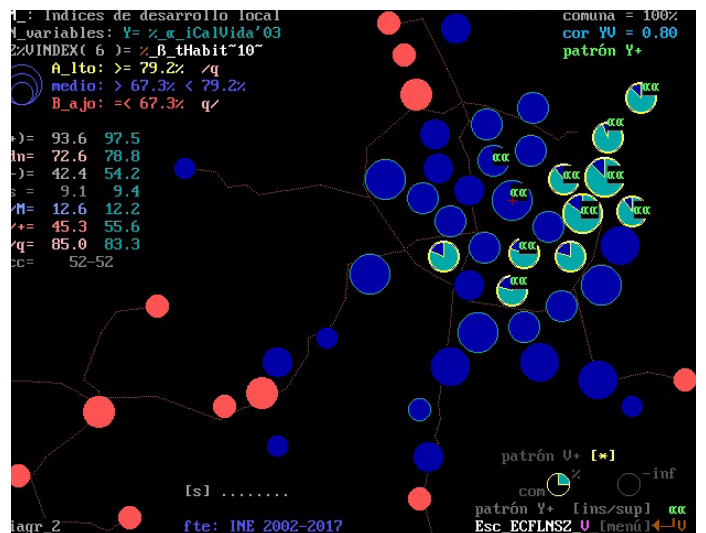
1_: Indices de desarrollo local
N_variables: Y= %_α_iCalVida'03
Z%VINDEX( 6 )= %_ß_tHabit~10~

A_lto: >= 79.2% ⁄q
medio: > 67.3% < 79.2%
B_ajo: =< 67.3% q⁄

comuna = 100%
cor YU = 0.80
patrón Y+

+)= 93.6 97.5
dn= 72.6 78.8
-)= 42.4 54.2
s = 9.1 9.4
/M= 12.6 12.2
/+= 45.3 55.6
/q= 85.0 83.3
cc= 52-52

αα
αα
αα
αα
αα
αα
αα
αα
αα
αα
αα
αα

patrón V+ [*]
%
-inf
com
[s] ........
patrón Y+ [ins/sup] αα
iagr_2
fte: INE 2002-2017
Esc_ECFLNSZ V [menú]